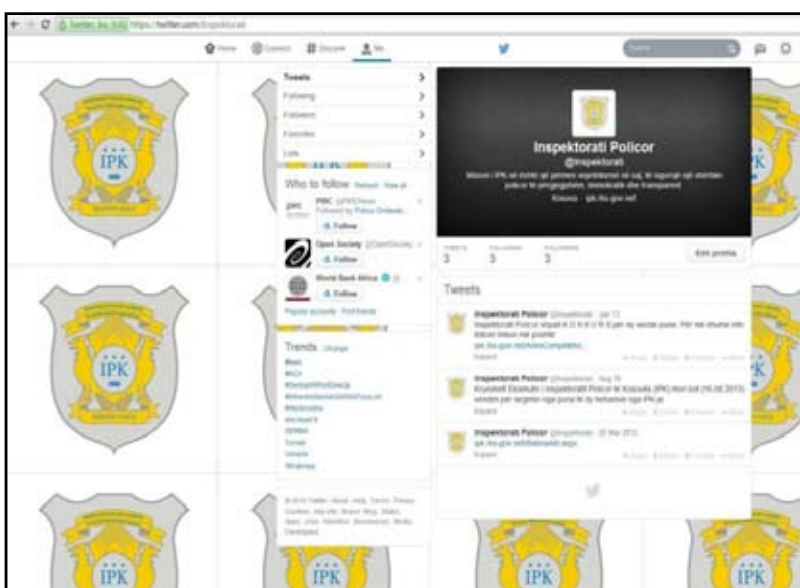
Twitter, Inc. [US] https://twitter.com/Inspektorati

Home Connect Discover Me

Tweets
Following
Followers
Favorites
Lists

Who to follow · Refresh · View all
PBC
Follow
Open Society
Follow
World Bank Africa
Follow
Popular accounts · Find friends

Trends · Change
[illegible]

Inspektorati Policor
@Inspektorati
Misioni i IPK-së është që përmes ekspertizës së saj, të sigurojë një shërbim policor të përgjegjshëm, demokratik dhe transparent
Kosova · ipk.rks-gov.net

TWEETS 3 FOLLOWING 3 FOLLOWERS 3
Edit profile

Tweets
Inspektorati Policor @Inspektorati · Jan 17
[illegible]
Expand

Inspektorati Policor @Inspektorati · Aug 16
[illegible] (16.08.2013) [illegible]
Expand

Inspektorati Policor @Inspektorati · 25 Mar 2013
ipk.rks-gov.net/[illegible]
Expand

© 2014 Twitter About Help Terms Privacy Cookies Ads info Brand Blog Status Apps Jobs Advertise Businesses Media Developers

IPK
IPK
IPK
IPK
IPK
IPK
IPK
IPK
IPK
IPK